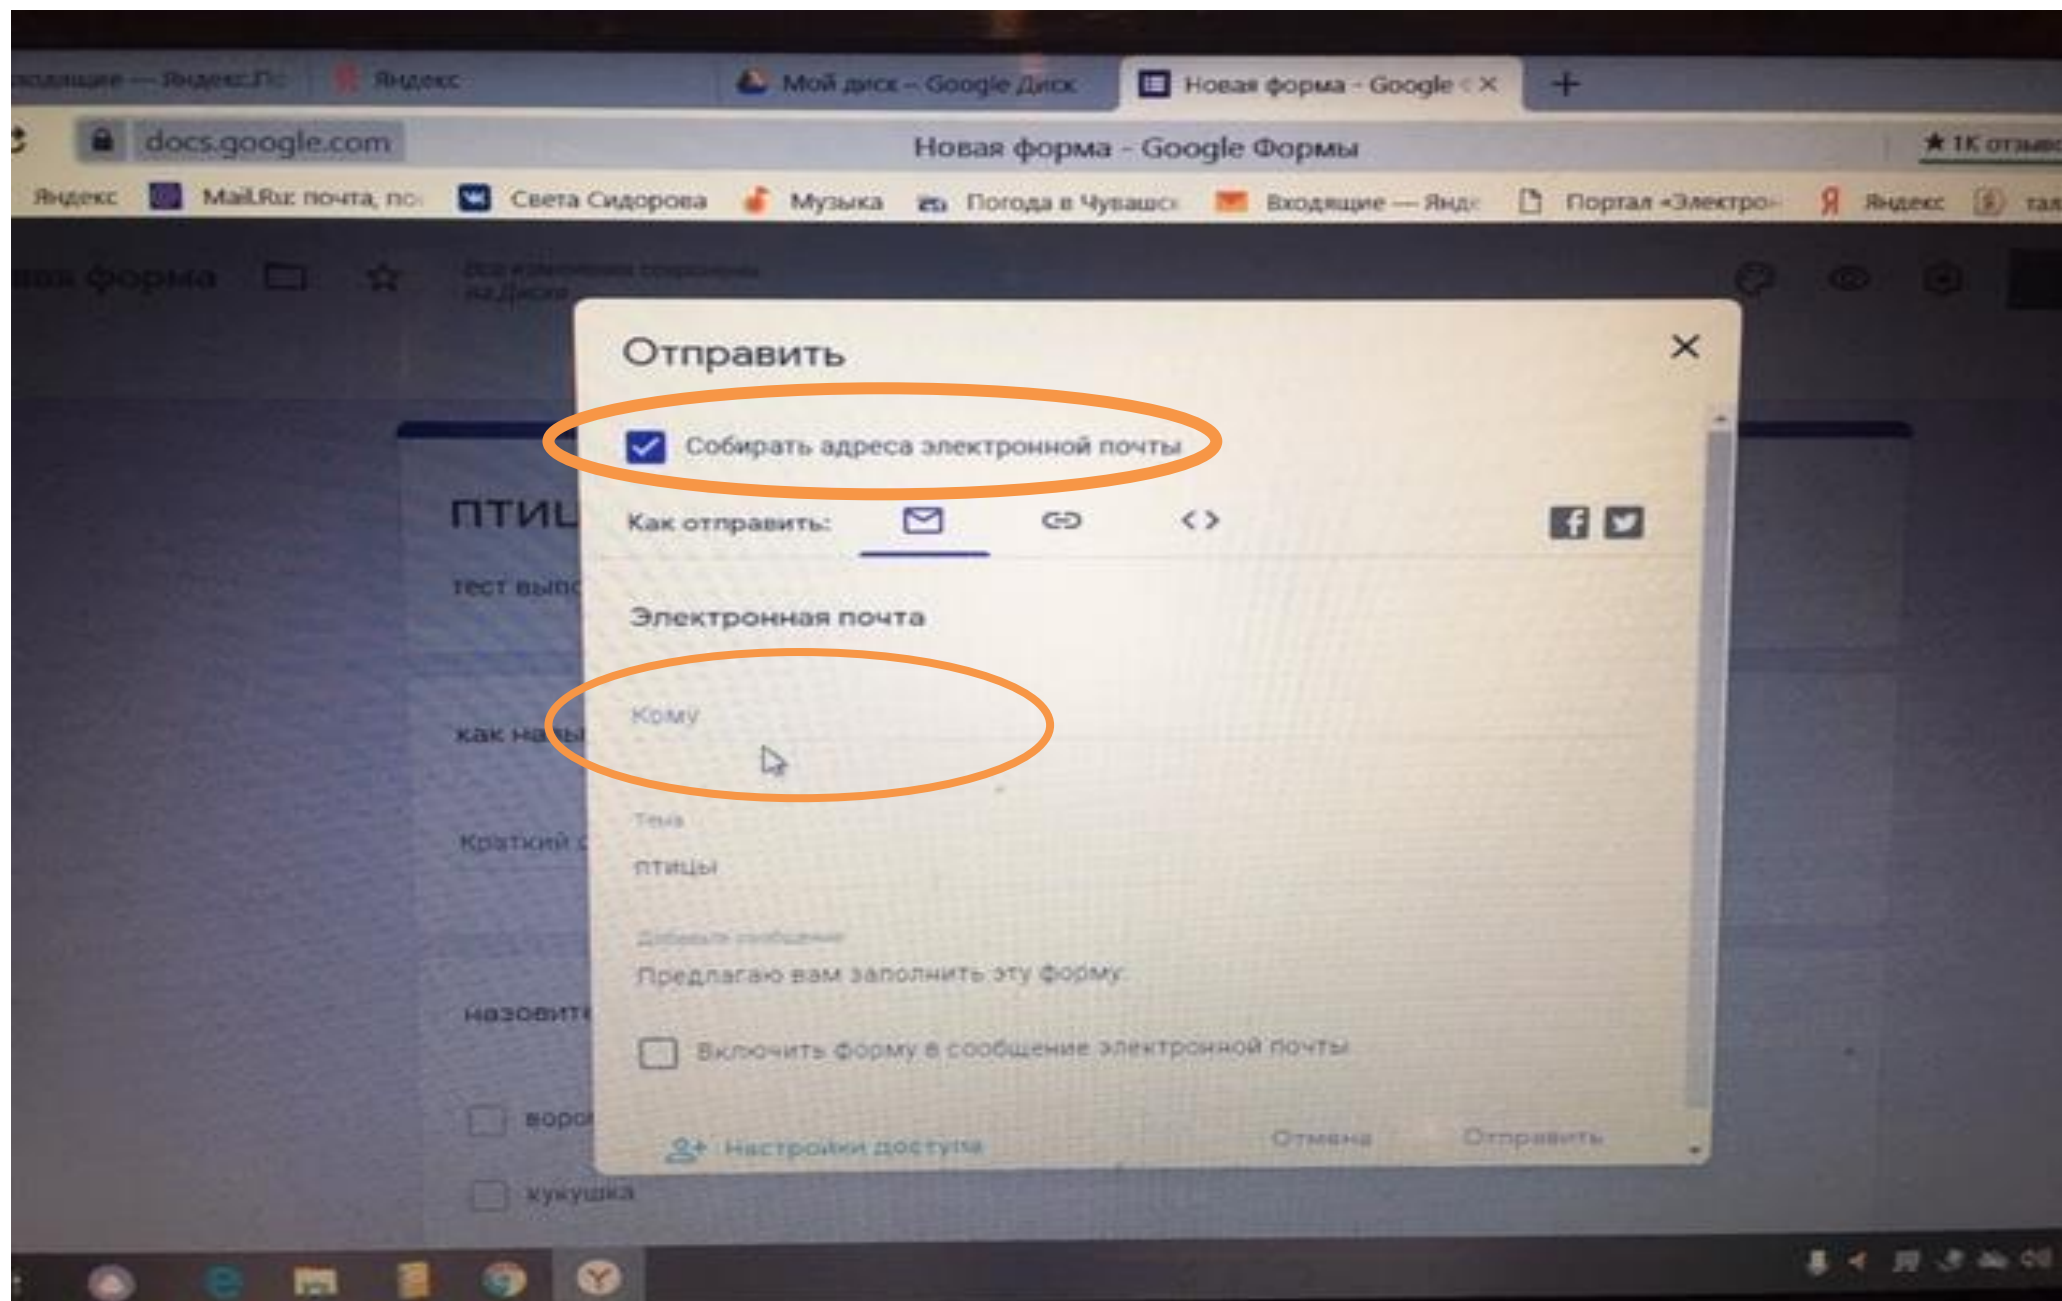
Входящие — Яндекс.П Яндекс Мой диск – Google Диск Новая форма - Google ( ×

docs.google.com Новая форма - Google Формы ★ 1К отзыв

Яндекс Mail.Ru: почта, по Света Сидорова Музыка Погода в Чувашск Входящие — Янд Портал «Электро Яндекс

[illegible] форма

Отправить

Собирать адреса электронной почты

Как отправить:

Электронная почта

Кому

Тема

птицы

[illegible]

Предлагаю вам заполнить эту форму.

Включить форму в сообщение электронной почты

Настройки доступа Отмена Отправить

птиц

тест выпо

как на

Краткий

назовит

ворон

кукушка